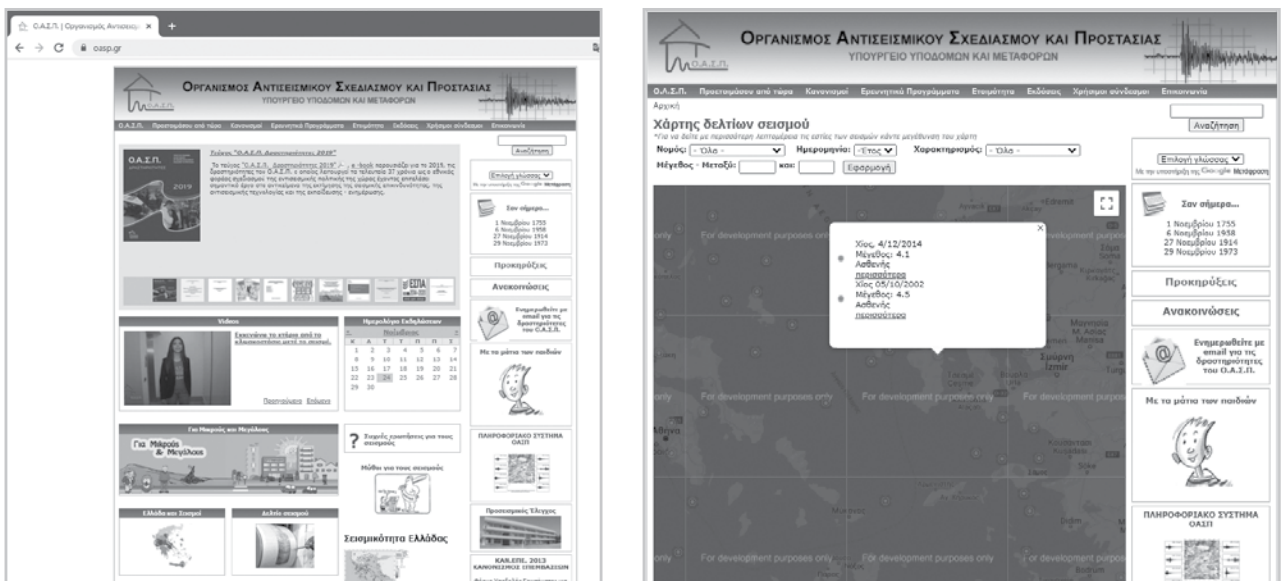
Ο.Α.Σ.Π. | Οργανισμός Αντισεισ... ×

oasp.gr

Οργανισμος Αντισεισμικου Σχεδιασμου και Προστασιας
ΥΠΟΥΡΓΕΙΟ ΥΠΟΔΟΜΩΝ ΚΑΙ ΜΕΤΑΦΟΡΩΝ

Ο.Α.Σ.Π. Προστατεύσου από τώρα Κανονισμοί Ερευνητικά Προγράμματα Ετοιμότητα Εκδόσεις Χρήσιμοι σύνδεσμοι Επικοινωνία

Αναζήτηση

Τεύχος "Ο.Α.Σ.Π. Δραστηριότητες 2019"

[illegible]

Επιλογή γλώσσας

Σαν σήμερα...
1 Νοεμβρίου 1755
6 Νοεμβρίου 1938
27 Νοεμβρίου 1914
29 Νοεμβρίου 1973

Προκηρύξεις

Ανακοινώσεις

Video

Εκκενώνω το κτίριο από το ηλεκτροκίνητο μετά το σεισμό.

Ημερολόγιο Εκδηλώσεων

Νοέμβριος

| Κ | Δ | Τ | Τ | Π | Π | Σ |
|---|---|---|---|---|---|---|
| 1 | 2 | 3 | 4 | 5 | 6 | 7 |
| 8 | 9 | 10 | 11 | 12 | 13 | 14 |
| 15 | 16 | 17 | 18 | 19 | 20 | 21 |
| 22 | 23 | 24 | 25 | 26 | 27 | 28 |
| 29 | 30 | | | | | |

Ενημερωθείτε με email για τις δραστηριότητες του Ο.Α.Σ.Π.

Με τα μάτια των παιδιών

Για Μικρούς και Μεγάλους

Για Μικρούς & Μεγάλους

Συχνές ερωτήσεις για τους σεισμούς

Μύθοι για τους σεισμούς

ΠΛΗΡΟΦΟΡΙΑΚΟ ΣΥΣΤΗΜΑ ΟΑΣΠ

Ελλάδα και Σεισμοί

Δελτίο σεισμού

Σεισμικότητα Ελλάδας

Προσεισμικός Έλεγχος

ΚΑΝ.ΕΠΕ. 2013 ΚΑΝΟΝΙΣΜΟΣ ΕΠΕΜΒΑΣΕΩΝ

Οργανισμος Αντισεισμικου Σχεδιασμου και Προστασιας
ΥΠΟΥΡΓΕΙΟ ΥΠΟΔΟΜΩΝ ΚΑΙ ΜΕΤΑΦΟΡΩΝ

Ο.Α.Σ.Π. Προστατεύσου από τώρα Κανονισμοί Ερευνητικά Προγράμματα Ετοιμότητα Εκδόσεις Χρήσιμοι σύνδεσμοι Επικοινωνία

Αρχική

Χάρτης δελτίων σεισμού

*Για να δείτε με περισσότερη λεπτομέρεια τις εστίες των σεισμών κάντε μεγέθυνση του χάρτη

Νομός: - Όλα - Ημερομηνία: -Έτος Χαρακτηρισμός: - Όλα -

Μέγεθος - Μεταξύ: και: Εφαρμογή

Αναζήτηση

Επιλογή γλώσσας
Με την υποστήριξη της Google Μετάφραση

For development purposes only

Χίος, 4/12/2014
Μέγεθος: 4.1
Ασθενής
περισσότερα

Χίος 05/10/2002
Μέγεθος: 4.5
Ασθενής
περισσότερα

Σαν σήμερα...
1 Νοεμβρίου 1755
6 Νοεμβρίου 1938
27 Νοεμβρίου 1914
29 Νοεμβρίου 1973

Προκηρύξεις

Ανακοινώσεις

Ενημερωθείτε με email για τις δραστηριότητες του Ο.Α.Σ.Π.

Με τα μάτια των παιδιών

ΠΛΗΡΟΦΟΡΙΑΚΟ ΣΥΣΤΗΜΑ ΟΑΣΠ